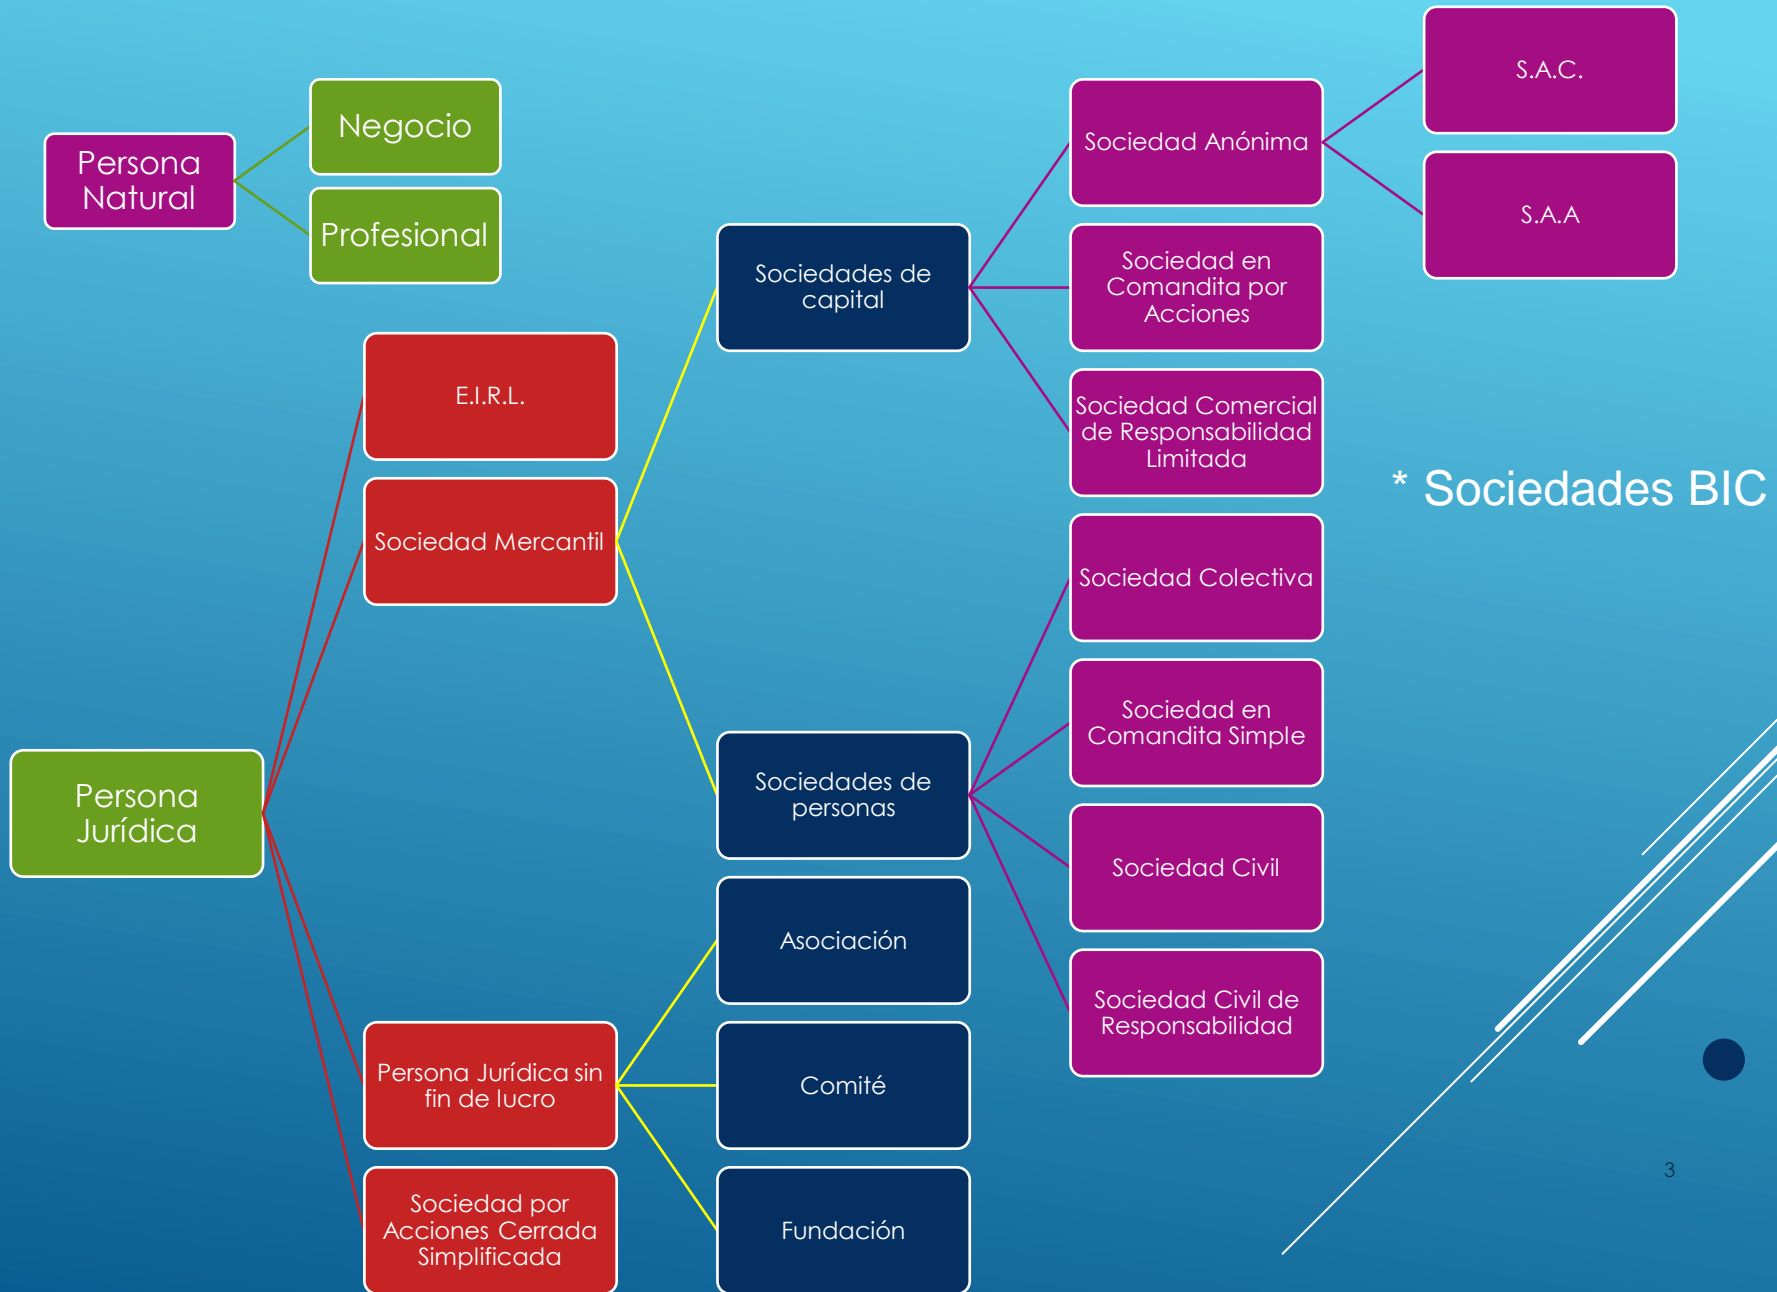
Persona Natural

Negocio

Profesional

Persona Jurídica

E.I.R.L.

Sociedad Mercantil

Persona Jurídica sin fin de lucro

Sociedad por Acciones Cerrada Simplificada

Sociedades de capital

Sociedades de personas

Asociación

Comité

Fundación

Sociedad Anónima

Sociedad en Comandita por Acciones

Sociedad Comercial de Responsabilidad Limitada

Sociedad Colectiva

Sociedad en Comandita Simple

Sociedad Civil

Sociedad Civil de Responsabilidad

S.A.C.

S.A.A

* Sociedades BIC

3